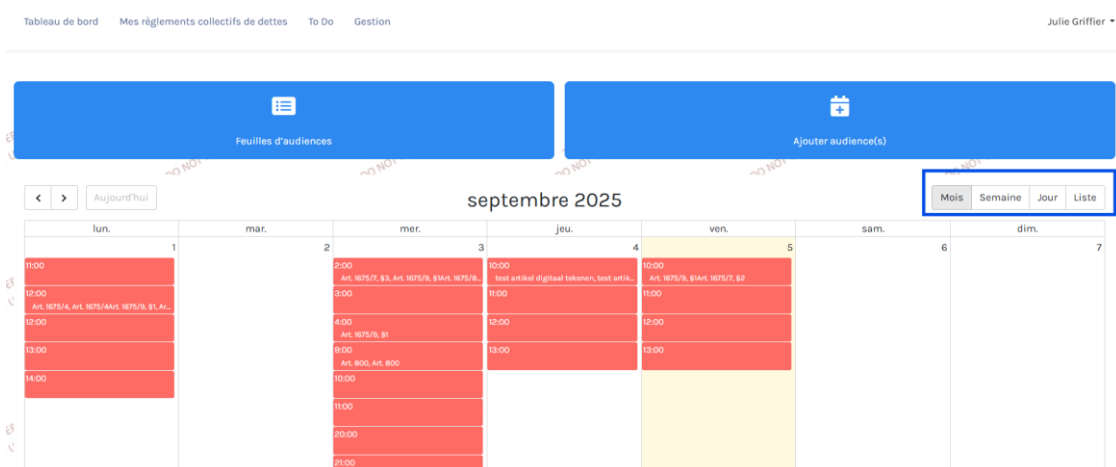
Tableau de bord Mes règlements collectifs de dettes To Do Gestion

Julie Griffier

Feuilles d'audiences

Ajouter audience(s)

< > Aujourd'hui

septembre 2025

Mois Semaine Jour Liste

| lun. | mar. | mer. | jeu. | ven. | sam. | dim. |
|---|---|---|---|---|---|---|
| 1 | 2 | 3 | 4 | 5 | 6 | 7 |
| 11:00 12:00 Art. 1675/4, Art. 1675/4Art. 1675/9, §1, Ar... 12:00 13:00 14:00 | | 2:00 Art. 1675/7, §3, Art. 1675/9, §1Art. 1675/8... 3:00 4:00 Art. 1675/9, §1 9:00 Art. 800, Art. 800 10:00 11:00 20:00 21:00 | 10:00 test artikel digitaal tekenen, test artik... 11:00 12:00 13:00 | 10:00 Art. 1675/9, §1Art. 1675/7, §2 11:00 12:00 13:00 | | |